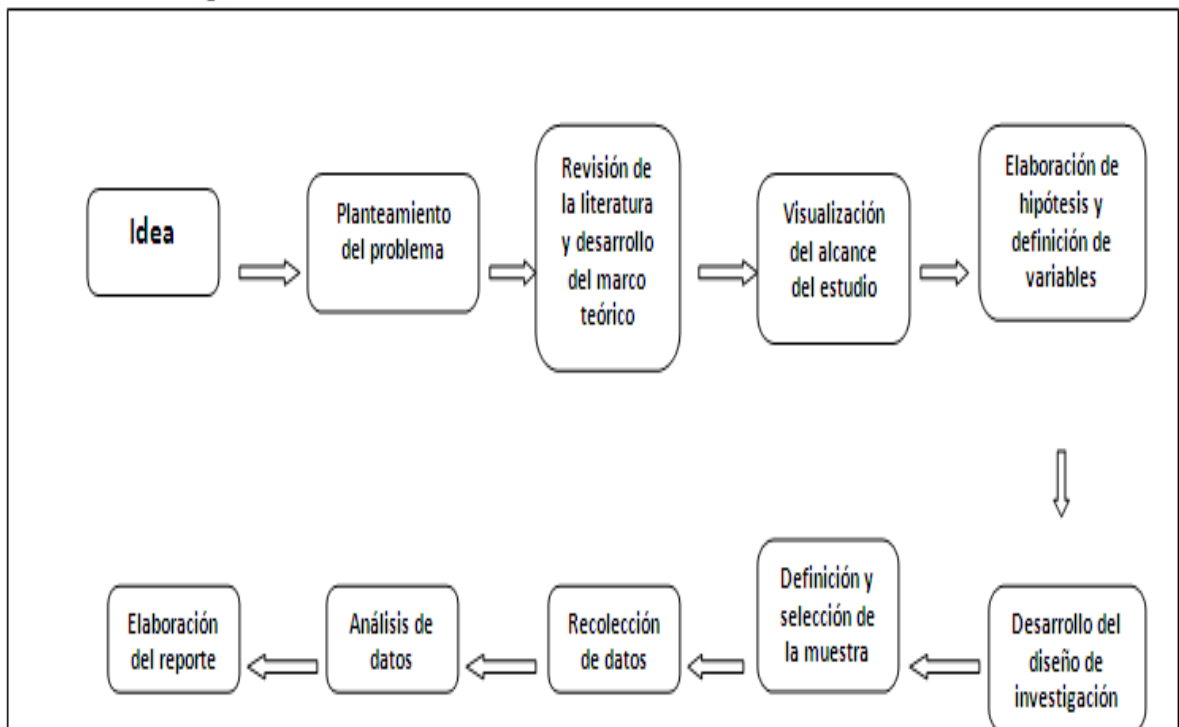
Idea

Planteamiento del problema

Revisión de la literatura y desarrollo del marco teórico

Visualización del alcance del estudio

Elaboración de hipótesis y definición de variables

Desarrollo del diseño de investigación

Definición y selección de la muestra

Recolección de datos

Análisis de datos

Elaboración del reporte